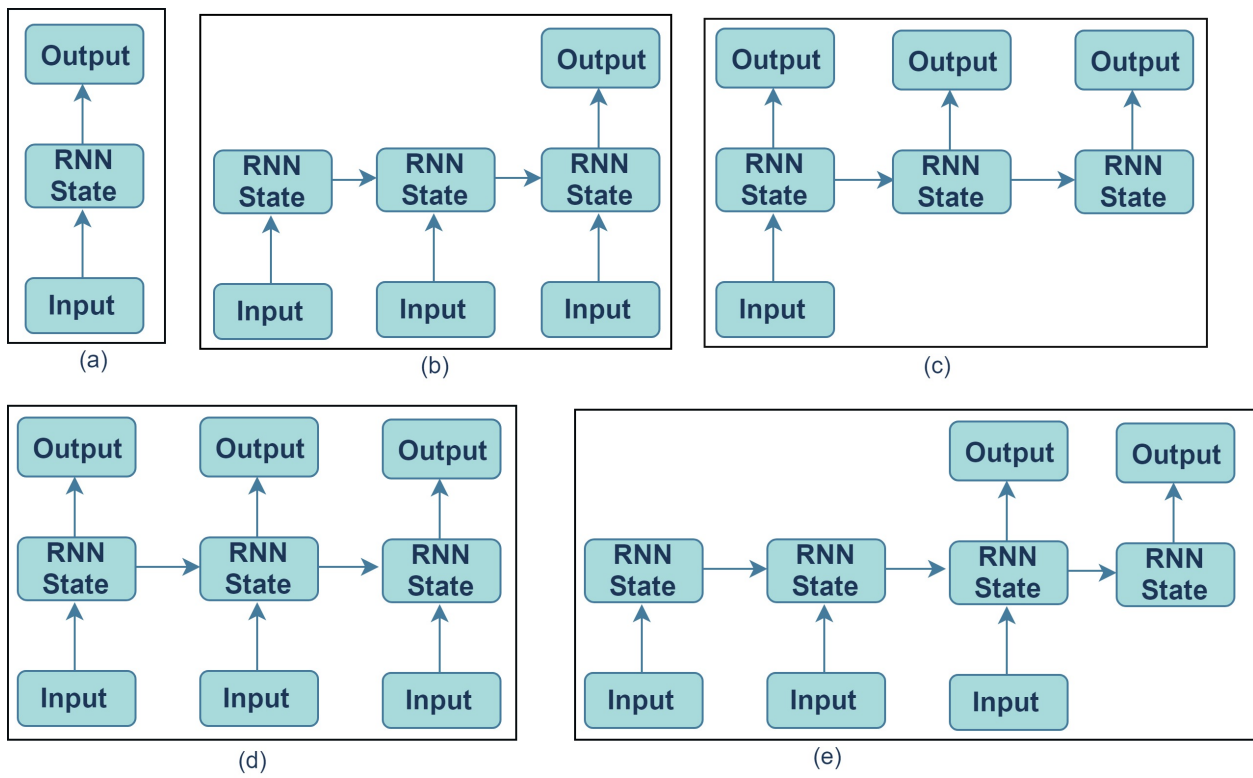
Output
RNN State
Input
(a)

Output
RNN State
RNN State
RNN State
Input
Input
Input
(b)

Output
Output
Output
RNN State
RNN State
RNN State
Input
(c)

Output
Output
Output
RNN State
RNN State
RNN State
Input
Input
Input
(d)

Output
Output
RNN State
RNN State
RNN State
RNN State
Input
Input
Input
(e)